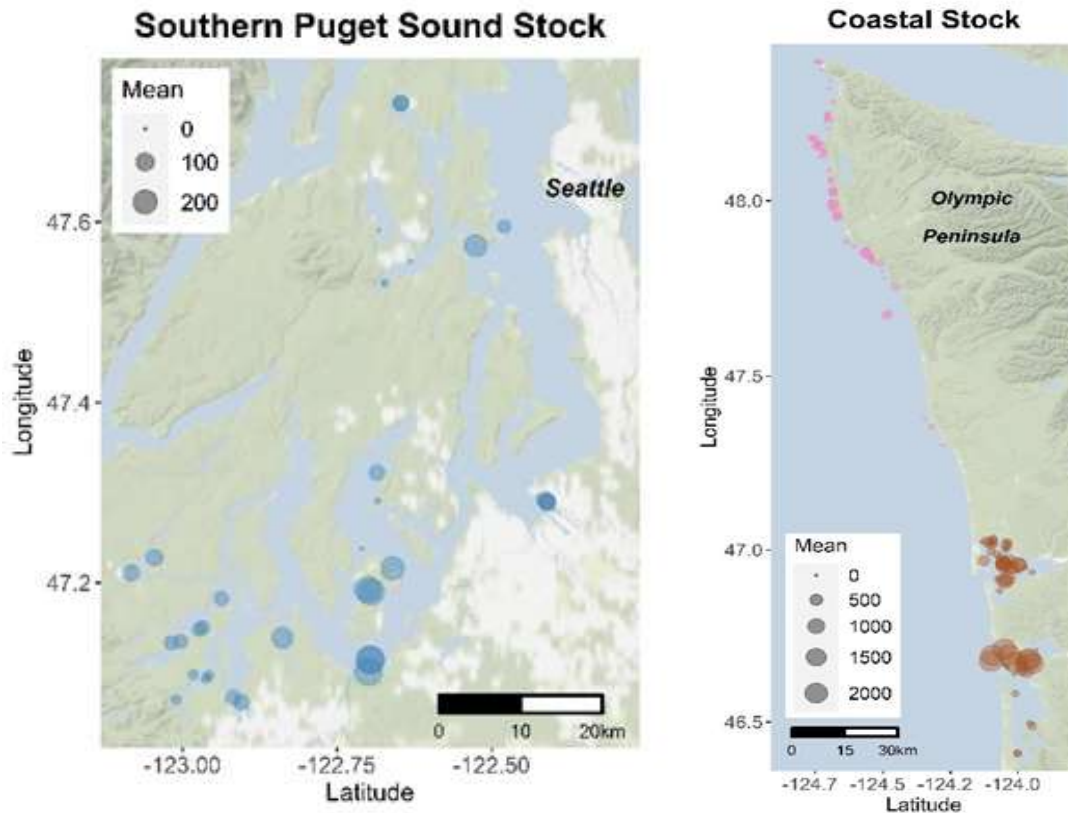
Southern Puget Sound Stock

Mean
0
100
200

Seattle

47.6
47.4
47.2

Longitude

0 10 20km

-123.00 -122.75 -122.50
Latitude

Coastal Stock

Olympic Peninsula

48.0
47.5
47.0
46.5

Longitude

Mean
0
500
1000
1500
2000

0 15 30km

-124.7 -124.5 -124.2 -124.0
Latitude